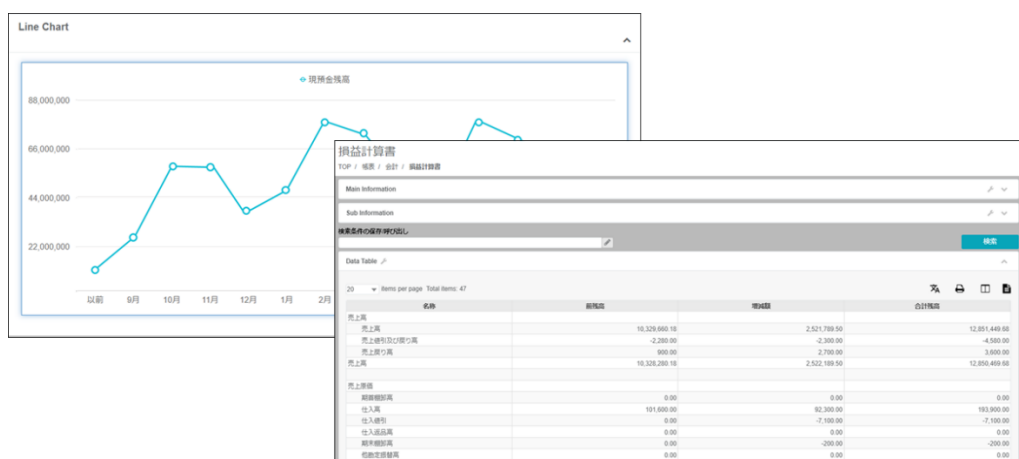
Line Chart

現預金残高

88,000,000
66,000,000
44,000,000
22,000,000

以前 9月 10月 11月 12月 1月 2月

損益計算書

TOP / 帳票 / 会計 / 損益計算書

Main Information

Sub Information

検索条件の保存/呼び出し

検索

Data Table

20 items per page Total items: 47

| 名称 | 前残高 | 増減額 | 合計残高 |
|---|---|---|---|
| 売上高 | | | |
| 売上高 | 10,329,660.18 | 2,521,789.50 | 12,851,449.68 |
| 売上値引及び戻り高 | -2,280.00 | -2,300.00 | -4,580.00 |
| 売上戻り高 | 900.00 | 2,700.00 | 3,600.00 |
| 売上高 | 10,328,280.18 | 2,522,189.50 | 12,850,469.68 |
| | | | |
| 売上原価 | | | |
| 期首棚卸高 | 0.00 | 0.00 | 0.00 |
| 仕入高 | 101,600.00 | 92,300.00 | 193,900.00 |
| 仕入値引 | 0.00 | -7,100.00 | -7,100.00 |
| 仕入返品高 | 0.00 | 0.00 | 0.00 |
| 期末棚卸高 | 0.00 | -200.00 | -200.00 |
| 他勘定振替高 | 0.00 | 0.00 | 0.00 |